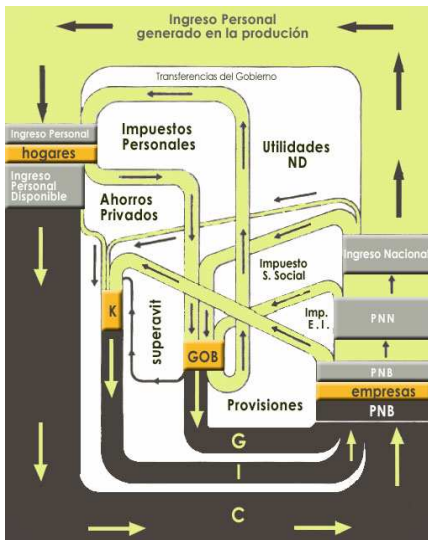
Ingreso Personal
generado en la produción

Transferencias del Gobierno

Ingreso Personal
hogares
Ingreso Personal Disponible

Impuestos Personales

Utilidades ND

Ahorros Privados

Impuesto S. Social

Ingreso Nacional

K

superavit

Imp. E.I.

PNN

GOB

PNB

empresas

Provisiones

PNB

G

I

C